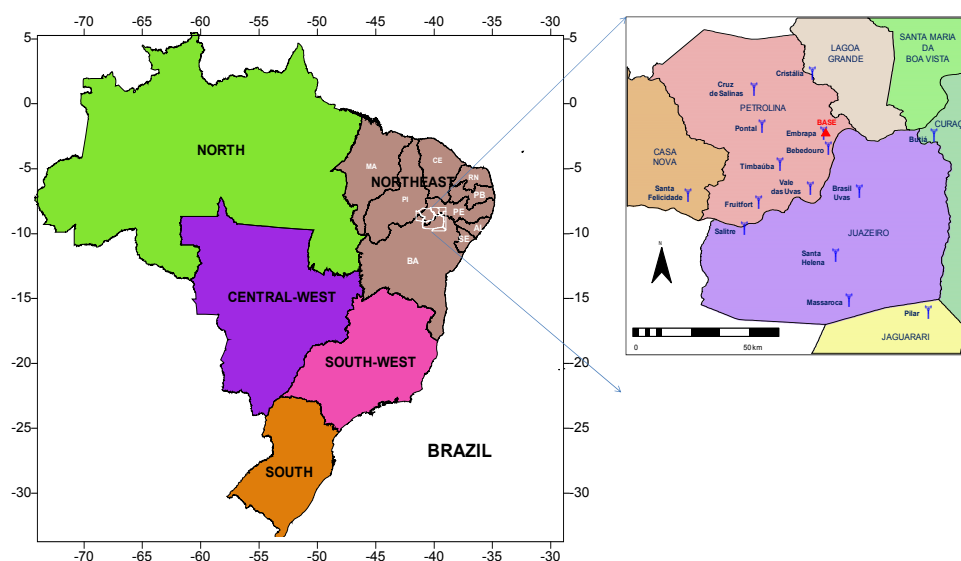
-70 -65 -60 -55 -50 -45 -40 -35 -30

5
0
-5
-10
-15
-20
-25
-30

NORTH
NORTHEAST
MA
CE
RN
PB
PI
PE
AL
SE
BA
CENTRAL-WEST
SOUTH-WEST
SOUTH
BRAZIL

5
0
-5
-10
-15
-20
-25
-30

-70 -65 -60 -55 -50 -45 -40 -35 -30

LAGOA GRANDE
SANTA MARIA DA BOA VISTA
CURAÇ
Cristália
Cruz de Salinas
PETROLINA
BASE
Pontal
Embrapa
Bebedouro
Curaçá
CASA NOVA
Timbaúba
Vale das Uvas
Brasil Uvas
Santa Felicidade
Fruitfort
Salitre
JUAZEIRO
N
Santa Helena
Massaroca
Pilar
0
50 km
JAGUARARI